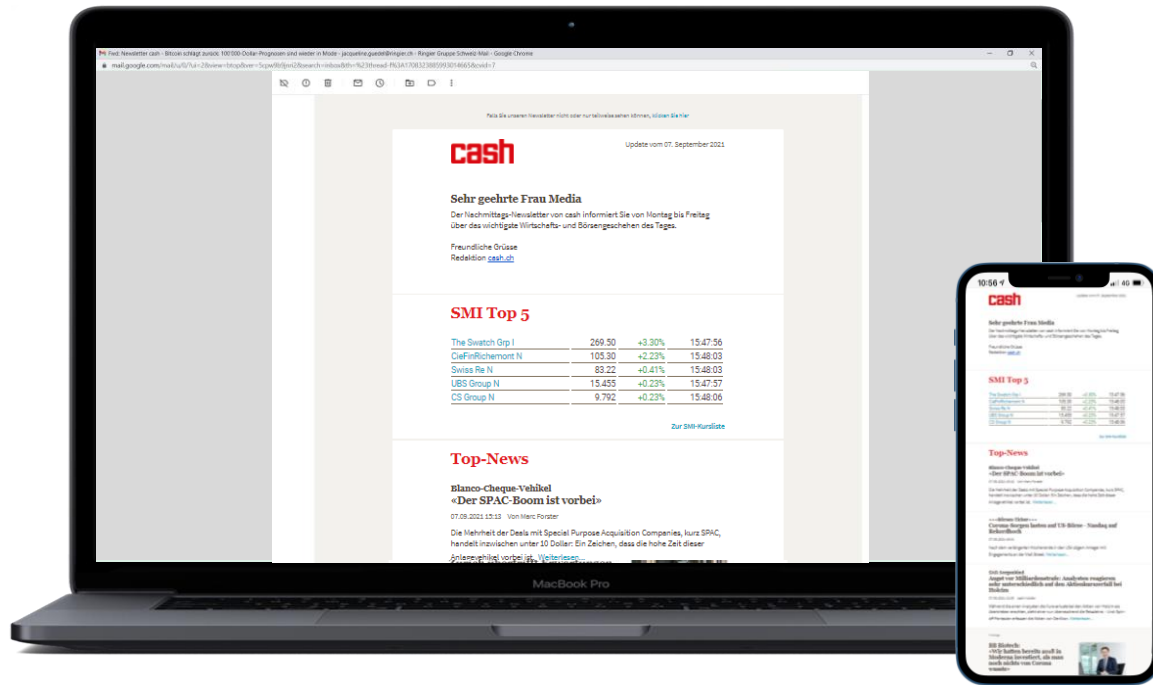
Fwd: Newsletter cash - Bitcoin schlägt zurück: 100'000-Dollar-Prognosen sind wieder in Mode - jacqueline.guedel@ringier.ch - Ringier Gruppe Schweiz Mail - Google Chrome

mail.google.com/mail/u/0/?ui=2&view=btop&ver=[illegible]

Falls Sie unseren Newsletter nicht oder nur teilweise sehen können, klicken Sie hier

cash

Update vom 07. September 2021

Sehr geehrte Frau Media

Der Nachmittags-Newsletter von cash informiert Sie von Montag bis Freitag über das wichtigste Wirtschafts- und Börsengeschehen des Tages.

Freundliche Grüsse
Redaktion cash.ch

SMI Top 5

| The Swatch Grp I | 269.50 | +3.30% | 15:47:56 |
|---|---|---|---|
| CieFinRichemont N | 105.30 | +2.23% | 15:48:03 |
| Swiss Re N | 83.22 | +0.41% | 15:48:03 |
| UBS Group N | 15.455 | +0.23% | 15:47:57 |
| CS Group N | 9.792 | +0.23% | 15:48:06 |

Zur SMI-Kursliste

Top-News

Blanco-Cheque-Vehikel
«Der SPAC-Boom ist vorbei»

07.09.2021 15:13 Von Marc Forster

Die Mehrheit der Deals mit Special Purpose Acquisition Companies, kurz SPAC, handelt inzwischen unter 10 Dollar: Ein Zeichen, dass die hohe Zeit dieser Anlagevehikel vorbei ist. Weiterlesen...

MacBook Pro

10:56 4G

cash

Sehr geehrte Frau Media

SMI Top 5

Top-News

Blanco-Cheque-Vehikel
«Der SPAC-Boom ist vorbei»

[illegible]
Corona-Sorgen lasten auf US-Börse - Nasdaq auf Rekordhoch

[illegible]
Angst vor Milliardenstrafe: Analysten reagieren sehr unterschiedlich auf den Aktienabsturz bei Dufry

Bill Biotech
«Wir hatten bereits 2018 in Moderna investiert, als man noch nichts von Corona wusste»